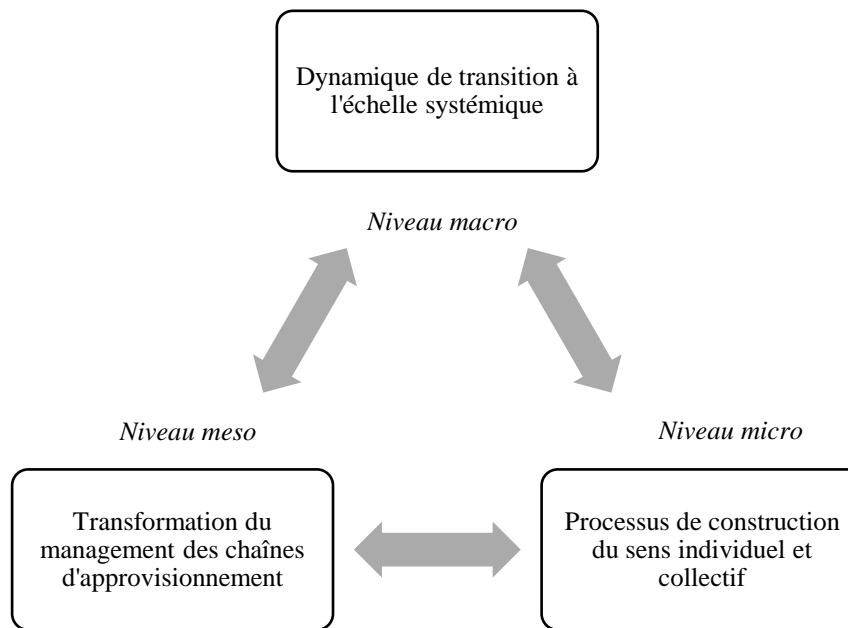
Dynamique de transition à l'échelle systémique

Niveau macro

Niveau meso

Niveau micro

Transformation du management des chaînes d'approvisionnement

Processus de construction du sens individuel et collectif